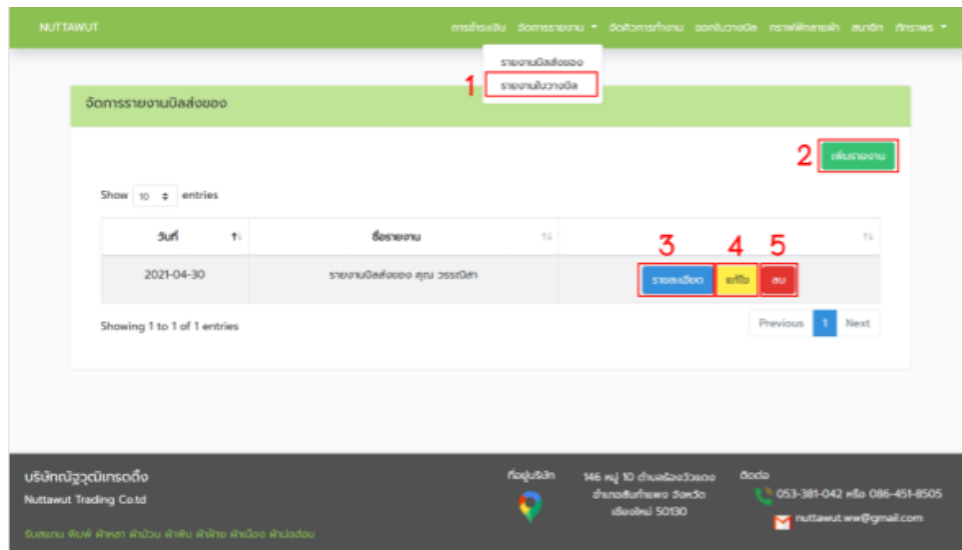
NUTTAWUT

การชำระเงิน จัดการรายงาน ▾ จัดตัวการทำงาน ออกใบวางบิล กราฟพิกลายผ้า สมาชิก ภัทราพร ▾

รายงานบิลส่งของ
1 รายงานใบวางบิล

จัดการรายงานบิลส่งของ

2 เพิ่มรายงาน

Show 10 entries

| วันที่ | ชื่อรายงาน | |
|---|---|---|
| 2021-04-30 | รายงานบิลส่งของ คุณ วรรณนิสา | 3 รายละเอียด 4 แก้ไข 5 ลบ |

Showing 1 to 1 of 1 entries

Previous 1 Next

บริษัทณัฐวุฒิเทรดดิ้ง
Nuttawut Trading Co.td

รับสกรีน พิมพ์ ผ้าหลา ผ้าม้วน ผ้าพับ ผ้าฝ้าย ผ้าเมือง ผ้าปอด้อม

ที่อยู่บริษัท

146 หมู่ 10 ตำบลน้องวัวแดง อำเภอสันกำแพง จังหวัด เชียงใหม่ 50130

ติดต่อ

053-381-042 หรือ 086-451-8505

nuttawut.ww@gmail.com